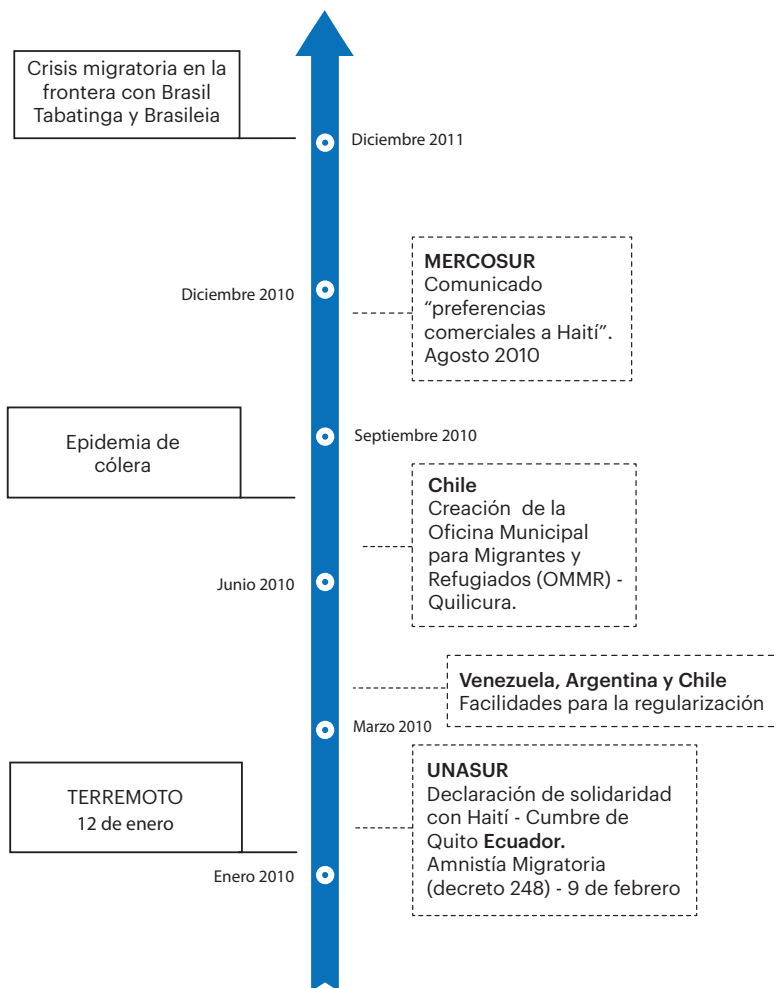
Crisis migratoria en la frontera con Brasil Tabatinga y Brasileia

Diciembre 2011

MERCOSUR
Comunicado "preferencias comerciales a Haití". Agosto 2010

Diciembre 2010

Epidemia de cólera

Septiembre 2010

Chile
Creación de la Oficina Municipal para Migrantes y Refugiados (OMMR) - Quilicura.

Junio 2010

Venezuela, Argentina y Chile
Facilidades para la regularización

Marzo 2010

UNASUR
Declaración de solidaridad con Haití - Cumbre de Quito Ecuador.
Amnistía Migratoria (decreto 248) - 9 de febrero

TERREMOTO
12 de enero

Enero 2010